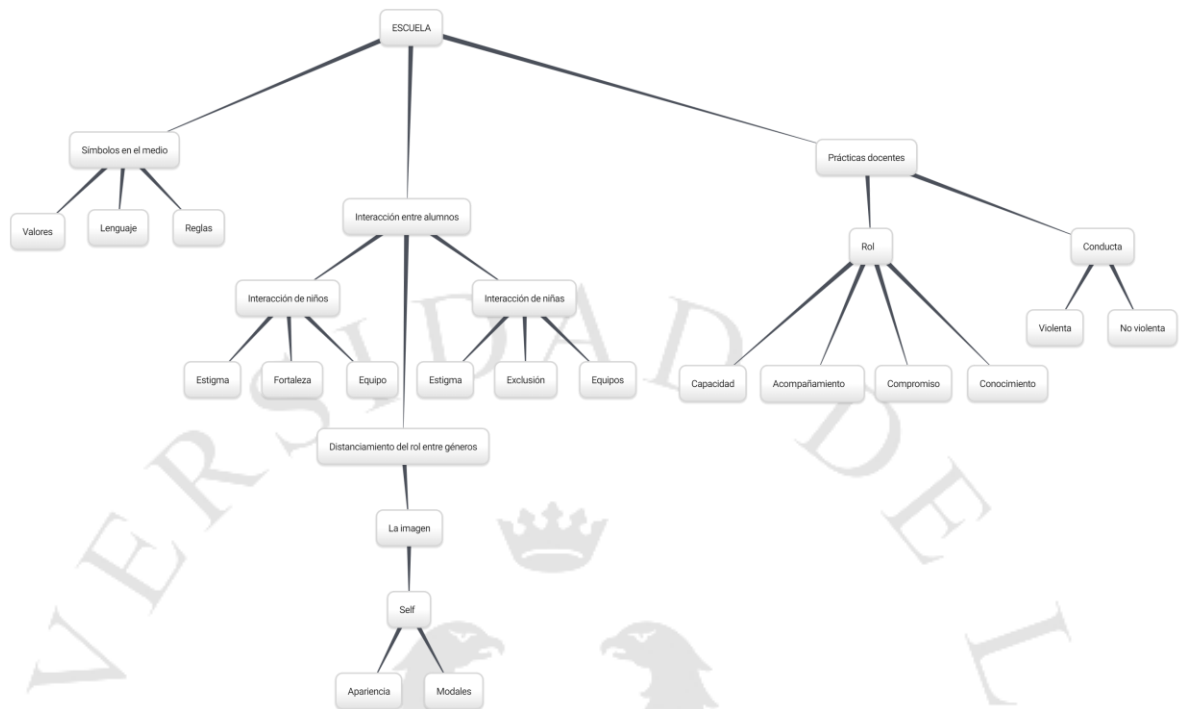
ESCUELA

Símbolos en el medio

Valores

Lenguaje

Reglas

Interacción entre alumnos

Interacción de niños

Estigma

Fortaleza

Equipo

Interacción de niñas

Estigma

Exclusión

Equipos

Distanciamiento del rol entre géneros

La imagen

Self

Apariencia

Modales

Prácticas docentes

Rol

Capacidad

Acompañamiento

Compromiso

Conocimiento

Conducta

Violenta

No violenta

VERSIDAD DE L